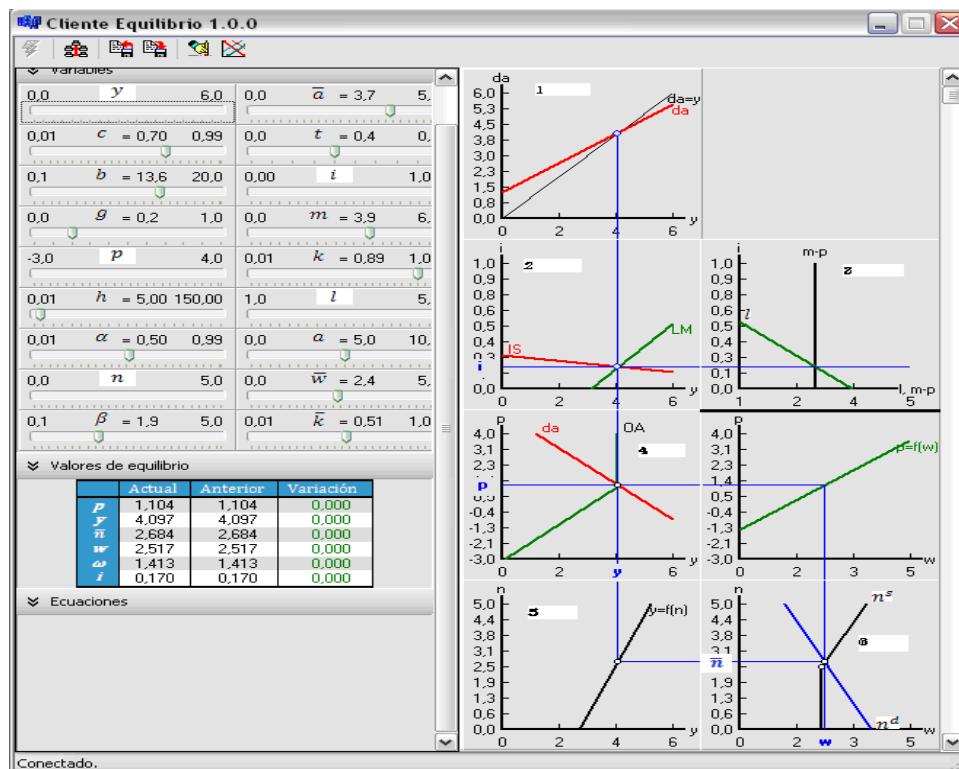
Cliente Equilibrio 1.0.0

Variables

| | | | | | |
|---|---|---|---|---|---|
| 0,0 | $y$ | 6,0 | 0,0 | $\bar{a}$ = 3,7 | 5, |
| 0,01 | $c$ = 0,70 | 0,99 | 0,0 | $t$ = 0,4 | 0, |
| 0,1 | $b$ = 13,6 | 20,0 | 0,00 | $i$ | 1,0 |
| 0,0 | $g$ = 0,2 | 1,0 | 0,0 | $m$ = 3,9 | 6, |
| -3,0 | $p$ | 4,0 | 0,01 | $k$ = 0,89 | 1,0 |
| 0,01 | $h$ = 5,00 | 150,00 | 1,0 | $l$ | 5, |
| 0,01 | $\alpha$ = 0,50 | 0,99 | 0,0 | $a$ = 5,0 | 10, |
| 0,0 | $n$ | 5,0 | 0,0 | $\bar{w}$ = 2,4 | 5, |
| 0,1 | $\beta$ = 1,9 | 5,0 | 0,01 | $\bar{k}$ = 0,51 | 1,0 |

Valores de equilibrio

| | Actual | Anterior | Variación |
|---|---|---|---|
| $p$ | 1,104 | 1,104 | 0,000 |
| $y$ | 4,097 | 4,097 | 0,000 |
| $\bar{n}$ | 2,684 | 2,684 | 0,000 |
| $w$ | 2,517 | 2,517 | 0,000 |
| $\omega$ | 1,413 | 1,413 | 0,000 |
| $i$ | 0,170 | 0,170 | 0,000 |

Ecuaciones

da 1 6,0 5,3 4,5 3,8 3,0 2,3 1,5 0,8 0,0 da=y da 0 2 4 6 y

i 2 1,0 0,9 0,8 0,7 0,6 0,5 0,4 0,3 IS LM i 0 2 4 6 y

i m-p 3 1,0 0,9 0,8 0,7 0,6 0,5 0,4 0,3 0,2 0,1 0,0 $l$ 1 2 3 4 5 l, m-p

p da OA 4 4,0 3,1 2,3 1,4 p 0,5 -0,4 -1,3 -2,1 -3,0 0 2 y 6

p 4,0 3,1 2,3 1,4 0,5 -0,4 -1,3 -2,1 -3,0 p=f(w) 0 1 2 3 4 5 w

n 5 5,0 4,4 3,8 3,1 2,5 1,9 1,3 0,6 0,0 y=f(n) 0 2 4 6 y

n $n^s$ 6 5,0 4,4 3,8 3,1 $\bar{n}$ 1,9 1,3 0,6 0,0 $n^d$ 0 2 w 3 5 w

Conectado.